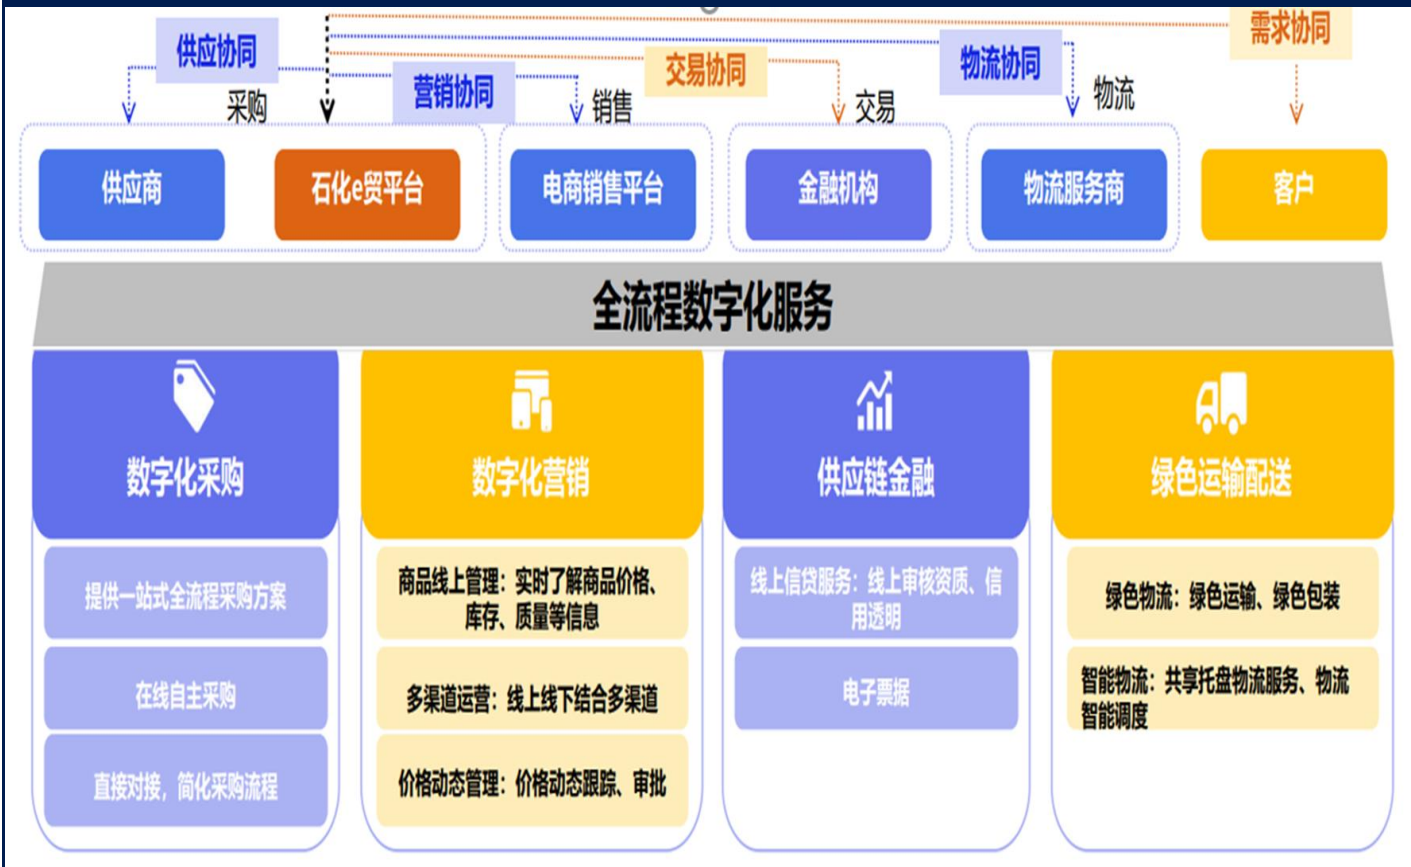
供应协同

营销协同

交易协同

物流协同

需求协同

采购

销售

交易

物流

供应商

石化e贸平台

电商销售平台

金融机构

物流服务商

客户

全流程数字化服务

数字化采购

提供一站式全流程采购方案

在线自主采购

直接对接，简化采购流程

数字化营销

商品线上管理：实时了解商品价格、库存、质量等信息

多渠道运营：线上线下结合多渠道

价格动态管理：价格动态跟踪、审批

供应链金融

线上信贷服务：线上审核资质、信用透明

电子票据

绿色运输配送

绿色物流：绿色运输、绿色包装

智能物流：共享托盘物流服务、物流智能调度